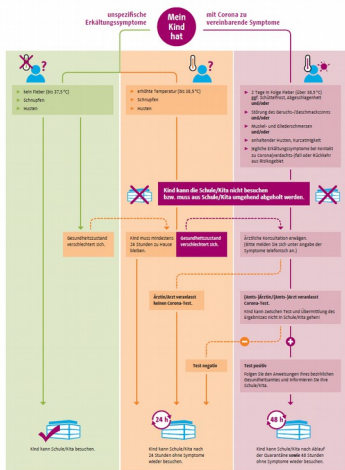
Mein Kind hat

unspezifische Erkältungssymptome

mit Corona zu vereinbarende Symptome

kein Fieber (bis 37,5 °C)

Schnupfen

Husten

erhöhte Temperatur (bis 38,5 °C)

Schnupfen

Husten

1 Tage in Folge Fieber (über 38,5 °C) ggf. Schüttelfrost, Abgeschlagenheit und/oder

Störung des Geruchs-/Geschmackssinns und/oder

Muskel- und Gliederschmerzen und/oder

anhaltender Husten, Kurzatmigkeit

jegliche Erkältungssymptome bei Kontakt zu Corona(verdachts)fall oder Rückkehr aus Risikogebiet

Kind kann die Schule/Kita nicht besuchen bzw. muss aus Schule/Kita umgehend abgeholt werden.

Gesundheitszustand verschlechtert sich.

Kind muss mindestens 24 Stunden zu Hause bleiben.

Gesundheitszustand verschlechtert sich.

Ärztliche Konsultation erwägen. (Bitte melden Sie sich unter Angabe der Symptome telefonisch an.)

Ärztin/Arzt veranlasst keinen Corona-Test.

(Kinder-)Ärztin/(Kinder-)Arzt veranlasst Corona-Test.

Kind kann zwischen Test und Übermittlung des Ergebnisses nicht in Schule/Kita gehen!

Test negativ

Test positiv

Folgen Sie den Anweisungen Ihres örtlichen Gesundheitsamtes und informieren Sie Ihre Schule/Kita.

24 h

48 h

Kind kann Schule/Kita besuchen.

Kind kann Schule/Kita nach 24 Stunden ohne Symptome wieder besuchen.

Kind kann Schule/Kita nach Ablauf der Quarantäne sowie 48 Stunden ohne Symptome wieder besuchen.